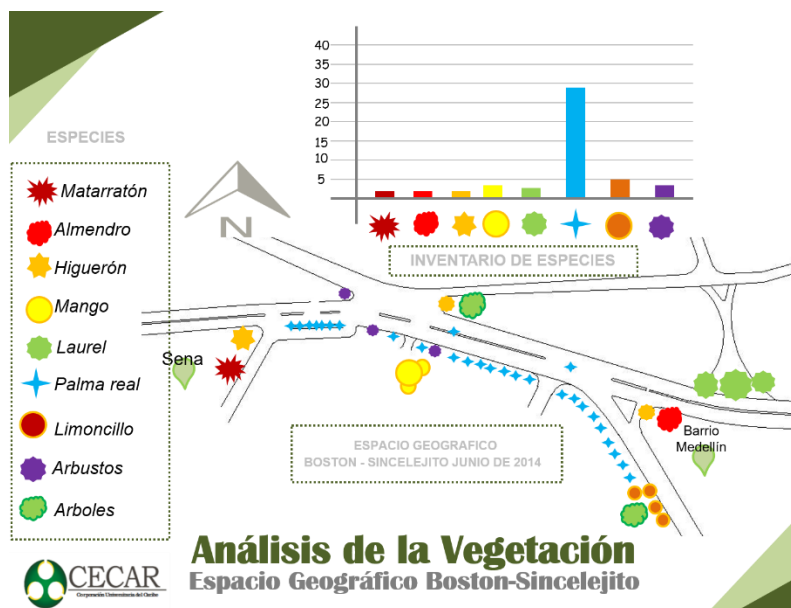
ESPECIES

Matarratón
Almendro
Higuerón
Mango
Laurel
Palma real
Limoncillo
Arbustos
Arboles

40
35
30
25
20
15
10
5

N

INVENTARIO DE ESPECIES

Sena

ESPACIO GEOGRAFICO
BOSTON - SINCELEJITO JUNIO DE 2014

Barrio Medellín

Análisis de la Vegetación
Espacio Geográfico Boston-Sincelejito

CECAR
Corporación Universitaria del Caribe